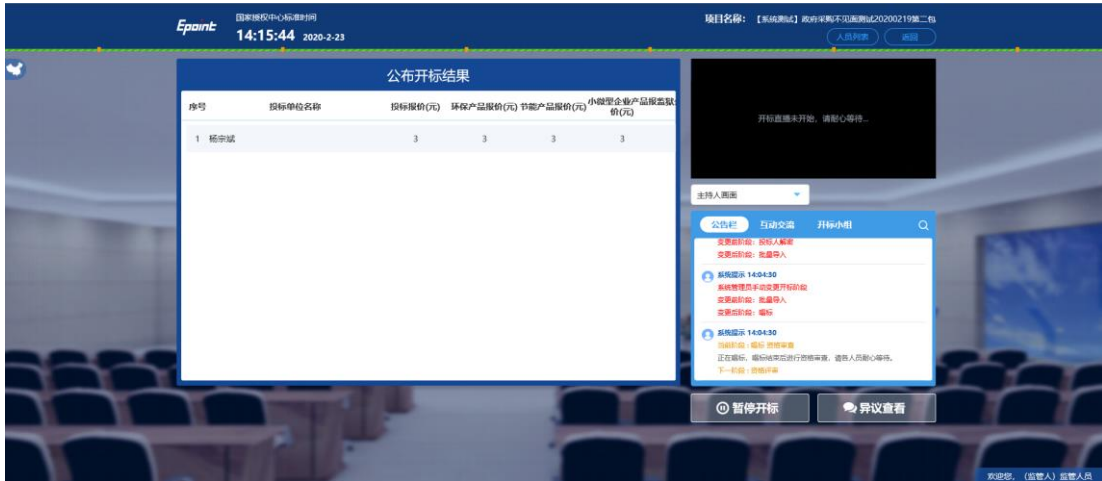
Epoint 国家授权中心标准时间
14:15:44 2020-2-23

项目名称: 【系统测试】政府采购不见面测试20200219第二包
人员列表 返回

公布开标结果

| 序号 | 投标单位名称 | 投标报价(元) | 环保产品报价(元) | 节能产品报价(元) | 小微型企业产品报价(元) |
|---|---|---|---|---|---|
| 1 | 杨宗斌 | 3 | 3 | 3 | 3 |

开标直播未开始，请耐心等待...

主持人画面

公告栏 互动交流 开标小组

变更前阶段：投标人解密
变更后阶段：批量导入

系统提示 14:04:30
系统管理员手动变更开标阶段
变更前阶段：批量导入
变更后阶段：唱标

系统提示 14:04:30
当前阶段：唱标 资格审查
正在唱标，唱标结束后进行资格审查，请各人员耐心等待。
下一阶段：资格评审

暂停开标
异议查看

欢迎您，（监管人）监管人员